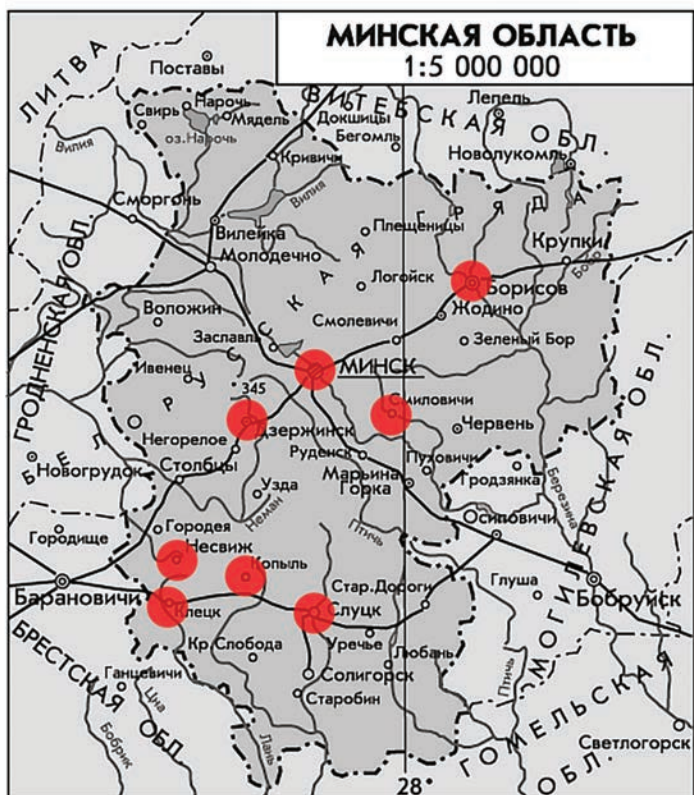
МИНСКАЯ ОБЛАСТЬ
1:5 000 000

ЛИТВА
Поставы
Свирь
Нарочь
Мядель
оз. Нарочь
Вилия
ВИТЕБСКАЯ ОБЛ.
Докшицы
Бегомль
Лепель
Новолукомль
Кривичи
Сморгонь
Вилия
Вилейка
Молодечно
Плещеницы
Логойск
Крупки
Бобр
Борисов
Жодино
Смолевичи
Зеленый Бор
ГРОДНЕНСКАЯ ОБЛ.
Воложин
Заславль
БЕЛОРУССКАЯ ГРЯДА
Ивенец
МИНСК
345
Смиловичи
Червень
Негорелое
Дзержинск
Руденск
Новогрудок
Столбцы
Пуховичи
Марьина Горка
Узда
Неман
Птичь
Гродзянка
Березина
Городея
Городище
Несвиж
Осиповичи
Копыль
Стар. Дороги
Глуша
Барановичи
Клецк
Слуцк
Бобруйск
МОГИЛЕВСКАЯ ОБЛ.
БРЕСТСКАЯ ОБЛ.
Кр. Слобода
Уречье
Любань
Ганцевичи
Солигорск
Цна
Старобин
Птичь
Бобрик
Лань
ГОМЕЛЬСКАЯ ОБЛ.
Светлогорск
28